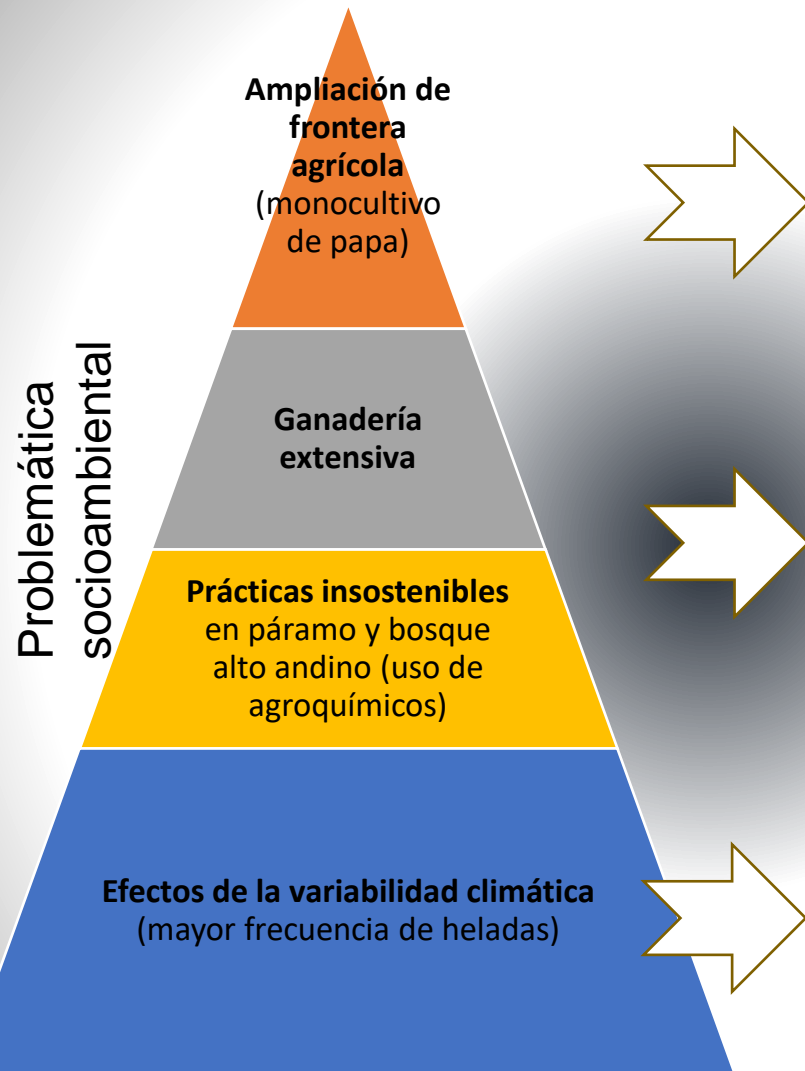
Problemática socioambiental

Ampliación de frontera agrícola (monocultivo de papa)

Ganadería extensiva

Prácticas insostenibles en páramo y bosque alto andino (uso de agroquímicos)

Efectos de la variabilidad climática (mayor frecuencia de heladas)